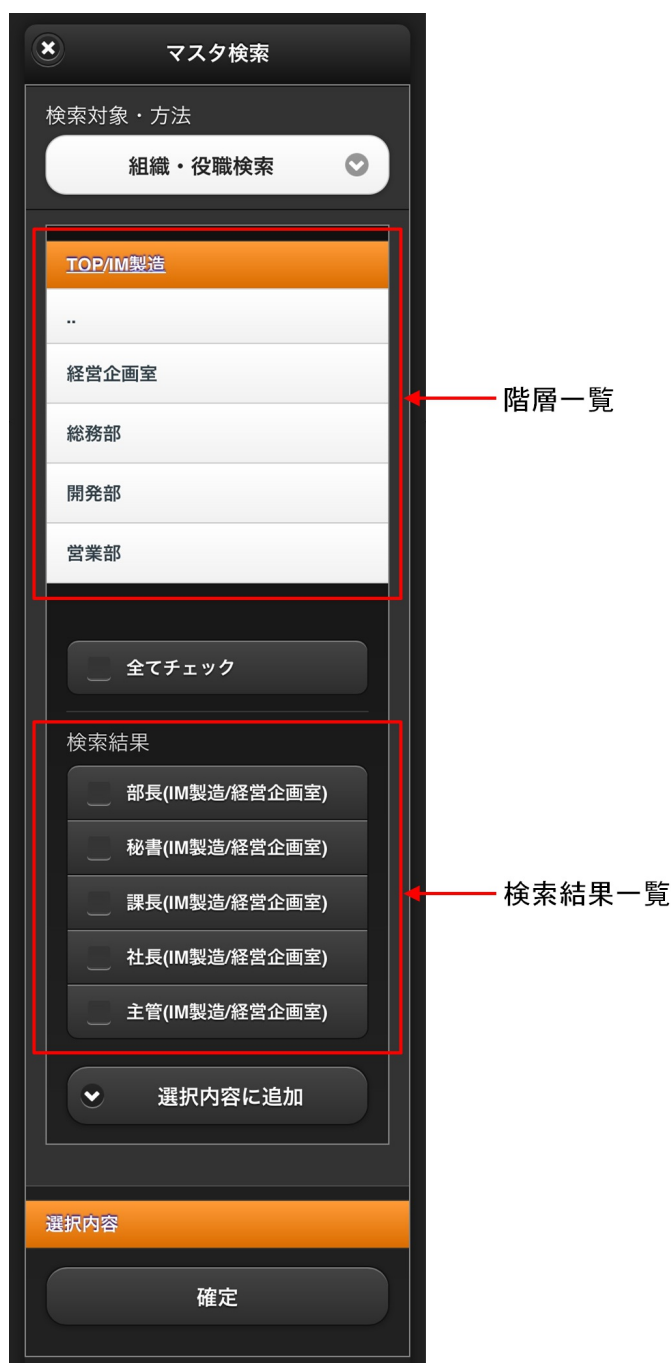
マスタ検索

検索対象・方法

組織・役職検索

TOP/IM製造

..

経営企画室

総務部

開発部

営業部

階層一覧

全てチェック

検索結果

部長(IM製造/経営企画室)

秘書(IM製造/経営企画室)

課長(IM製造/経営企画室)

社長(IM製造/経営企画室)

主管(IM製造/経営企画室)

検索結果一覧

選択内容に追加

選択内容

確定